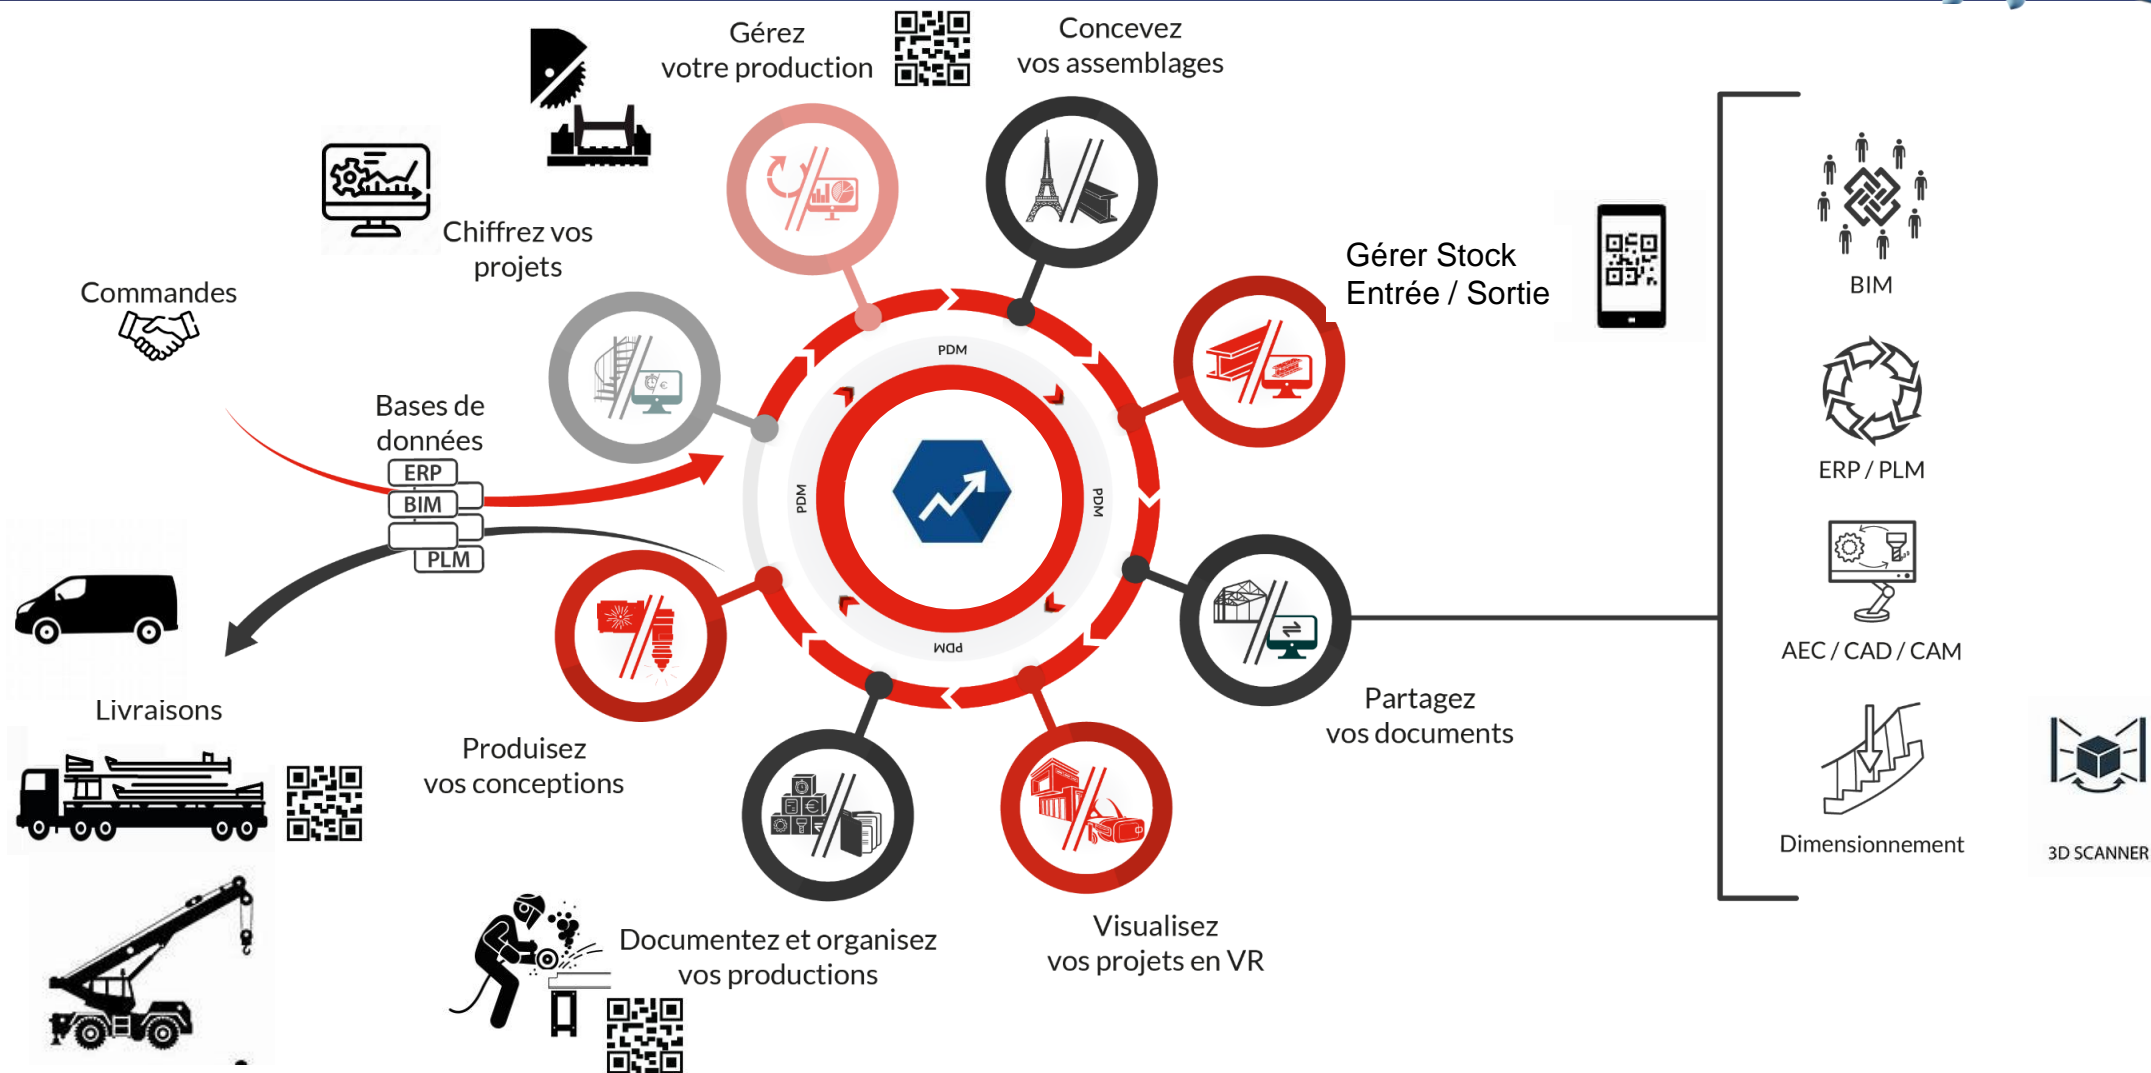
Gérez votre production

Concevez vos assemblages

Chiffrez vos projets

Commandes

Gérer Stock Entrée / Sortie

BIM

Bases de données

ERP

BIM

PLM

PDM

PDM

PDM

PDM

ERP / PLM

AEC / CAD / CAM

Livraisons

Produisez vos conceptions

Partagez vos documents

Dimensionnement

3D SCANNER

Documentez et organisez vos productions

Visualisez vos projets en VR